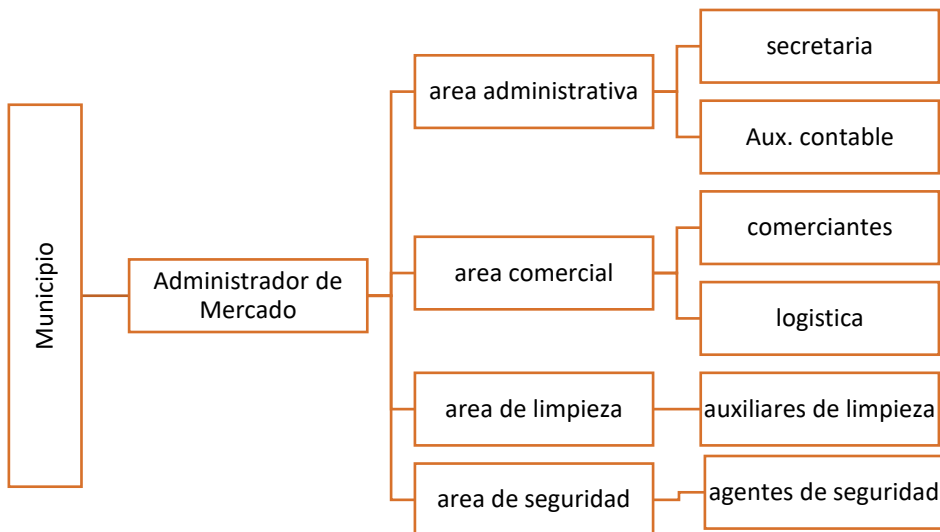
Municipio

Administrador de Mercado

area administrativa

secretaria

Aux. contable

area comercial

comerciantes

logistica

area de limpieza

auxiliares de limpieza

area de seguridad

agentes de seguridad